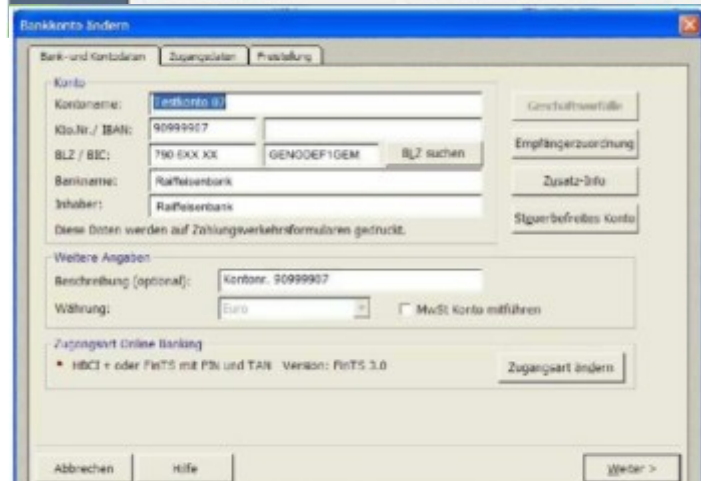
Bankkonto ändern

Bank- und Kontodaten | Zugangsdaten | Freistellung

Konto
Kontoname: Testkonto 07
Kto.Nr./ IBAN: 90999907
BLZ / BIC: 790 6XX XX GENODEF1GEM BLZ suchen
Bankname: Raiffeisenbank
Inhaber: Raiffeisenbank
Diese Daten werden auf Zahlungsverkehrsformularen gedruckt.

Geschäftsvorfälle
Empfängerzuordnung
Zusatz-Info
Steuerbefreites Konto

Weitere Angaben
Beschreibung (optional): Kontonr. 90999907
Währung: Euro
MwSt Konto mitführen

Zugangsart Online Banking
• HBCI + oder FinTS mit PIN und TAN Version: FinTS 3.0
Zugangsart ändern

Abbrechen
Hilfe
Weiter >